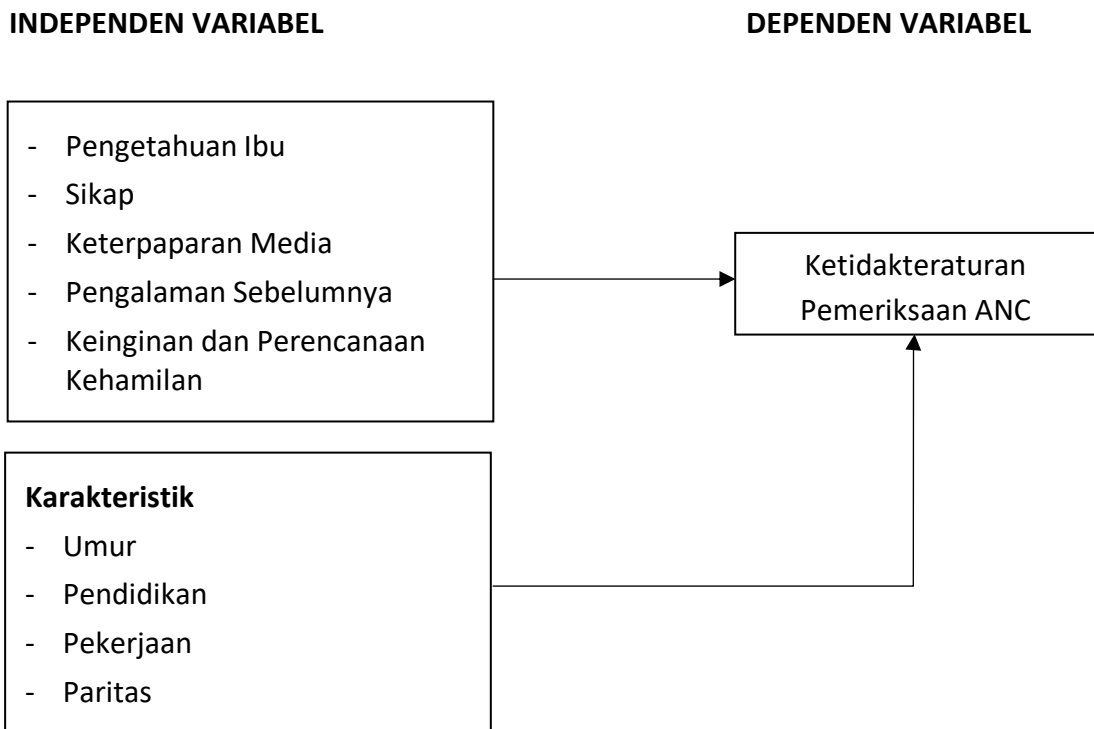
**INDEPENDEN VARIABEL**

**DEPENDEN VARIABEL**

- Pengetahuan Ibu
- Sikap
- Keterpaparan Media
- Pengalaman Sebelumnya
- Keinginan dan Perencanaan Kehamilan

Ketidakteraturan Pemeriksaan ANC

**Karakteristik**
- Umur
- Pendidikan
- Pekerjaan
- Paritas